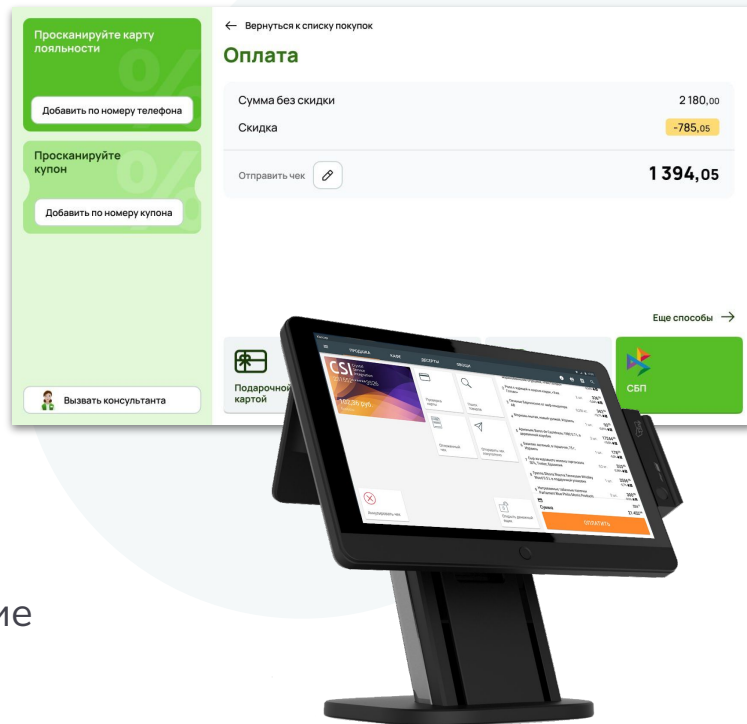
Просканируйте карту лояльности

Добавить по номеру телефона

Просканируйте купон

Добавить по номеру купона

Вызвать консультанта

← Вернуться к списку покупок

Оплата

Сумма без скидки 2 180,00

Скидка -785,05

Отправить чек

1 394,05

Еще способы →

Подарочной картой

СБП

ПРОДАЖА

КАФЕ

ДЕСЕРТЫ

CSI

Аннулировать чек

Сумма

ОПЛАТИТЬ

ие